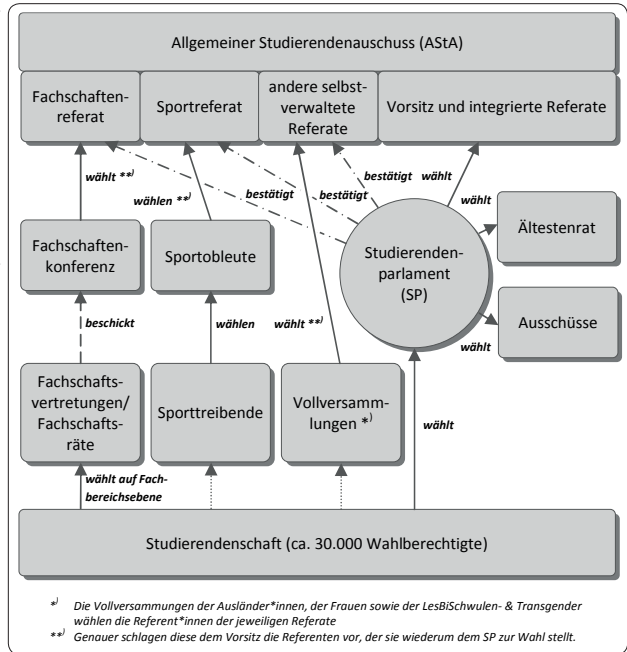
Allgemeiner Studierendenauschuss (AStA)

Fachschaftenreferat

Sportreferat

andere selbstverwaltete Referate

Vorsitz und integrierte Referate

wählt **⁾

wählen **⁾

bestätigt

bestätigt

bestätigt

wählt

wählt

Fachschaftenkonferenz

Sportobleute

Studierendenparlament (SP)

Ältestenrat

Ausschüsse

wählt

beschickt

wählen

wählt **⁾

Fachschaftsvertretungen/ Fachschaftsräte

Sporttreibende

Vollversammlungen *⁾

wählt

wählt auf Fachbereichsebene

Studierendenschaft (ca. 30.000 Wahlberechtigte)

*⁾ Die Vollversammungen der Ausländer*innen, der Frauen sowie der LesBiSchwulen- & Transgender wählen die Referent*innen der jeweiligen Referate

**⁾ Genauer schlagen diese dem Vorsitz die Referenten vor, der sie wiederum dem SP zur Wahl stellt.